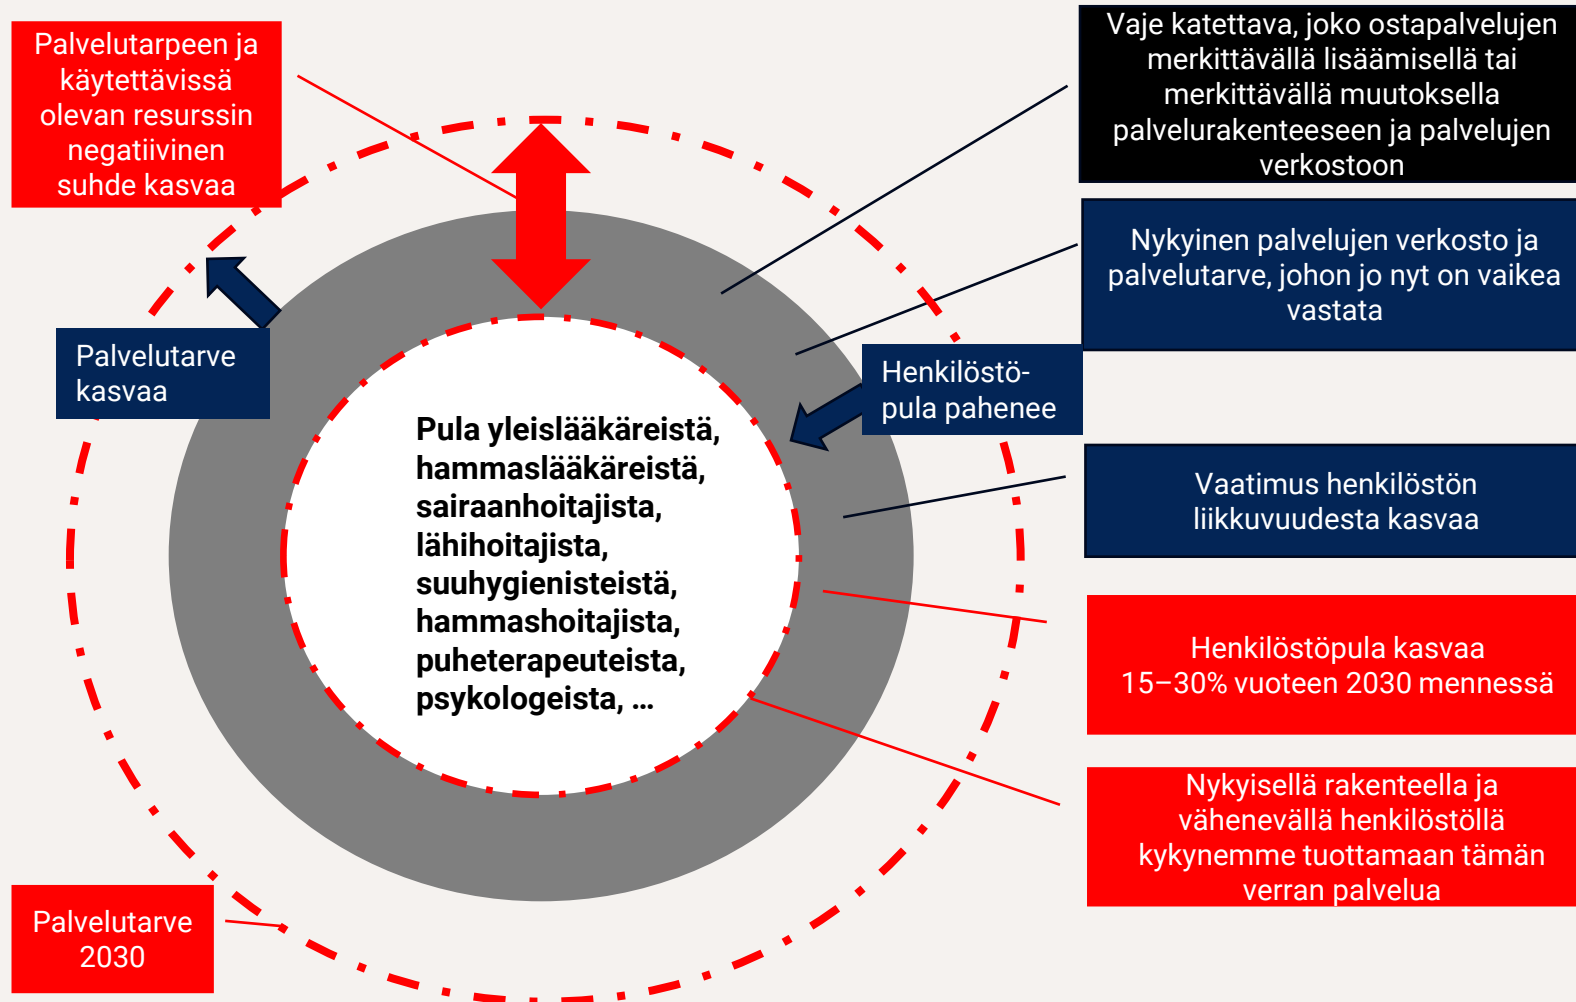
Palvelutarpeen ja käytettävissä olevan resurssin negatiivinen suhde kasvaa

Vaje katettava, joko ostapalvelujen merkittävällä lisäämisellä tai merkittävällä muutoksella palvelurakenteeseen ja palvelujen verkostoon

Nykyinen palvelujen verkosto ja palvelutarve, johon jo nyt on vaikea vastata

Palvelutarve kasvaa

Henkilöstöpula pahenee

Pula yleislääkäreistä, hammaslääkäreistä, sairaanhoitajista, lähihoitajista, suuhygienisteistä, hammashoitajista, puheterapeuteista, psykologeista, …

Vaatimus henkilöstön liikkuvuudesta kasvaa

Henkilöstöpula kasvaa 15–30% vuoteen 2030 mennessä

Nykyisellä rakenteella ja vähenevällä henkilöstöllä kykynemme tuottamaan tämän verran palvelua

Palvelutarve 2030